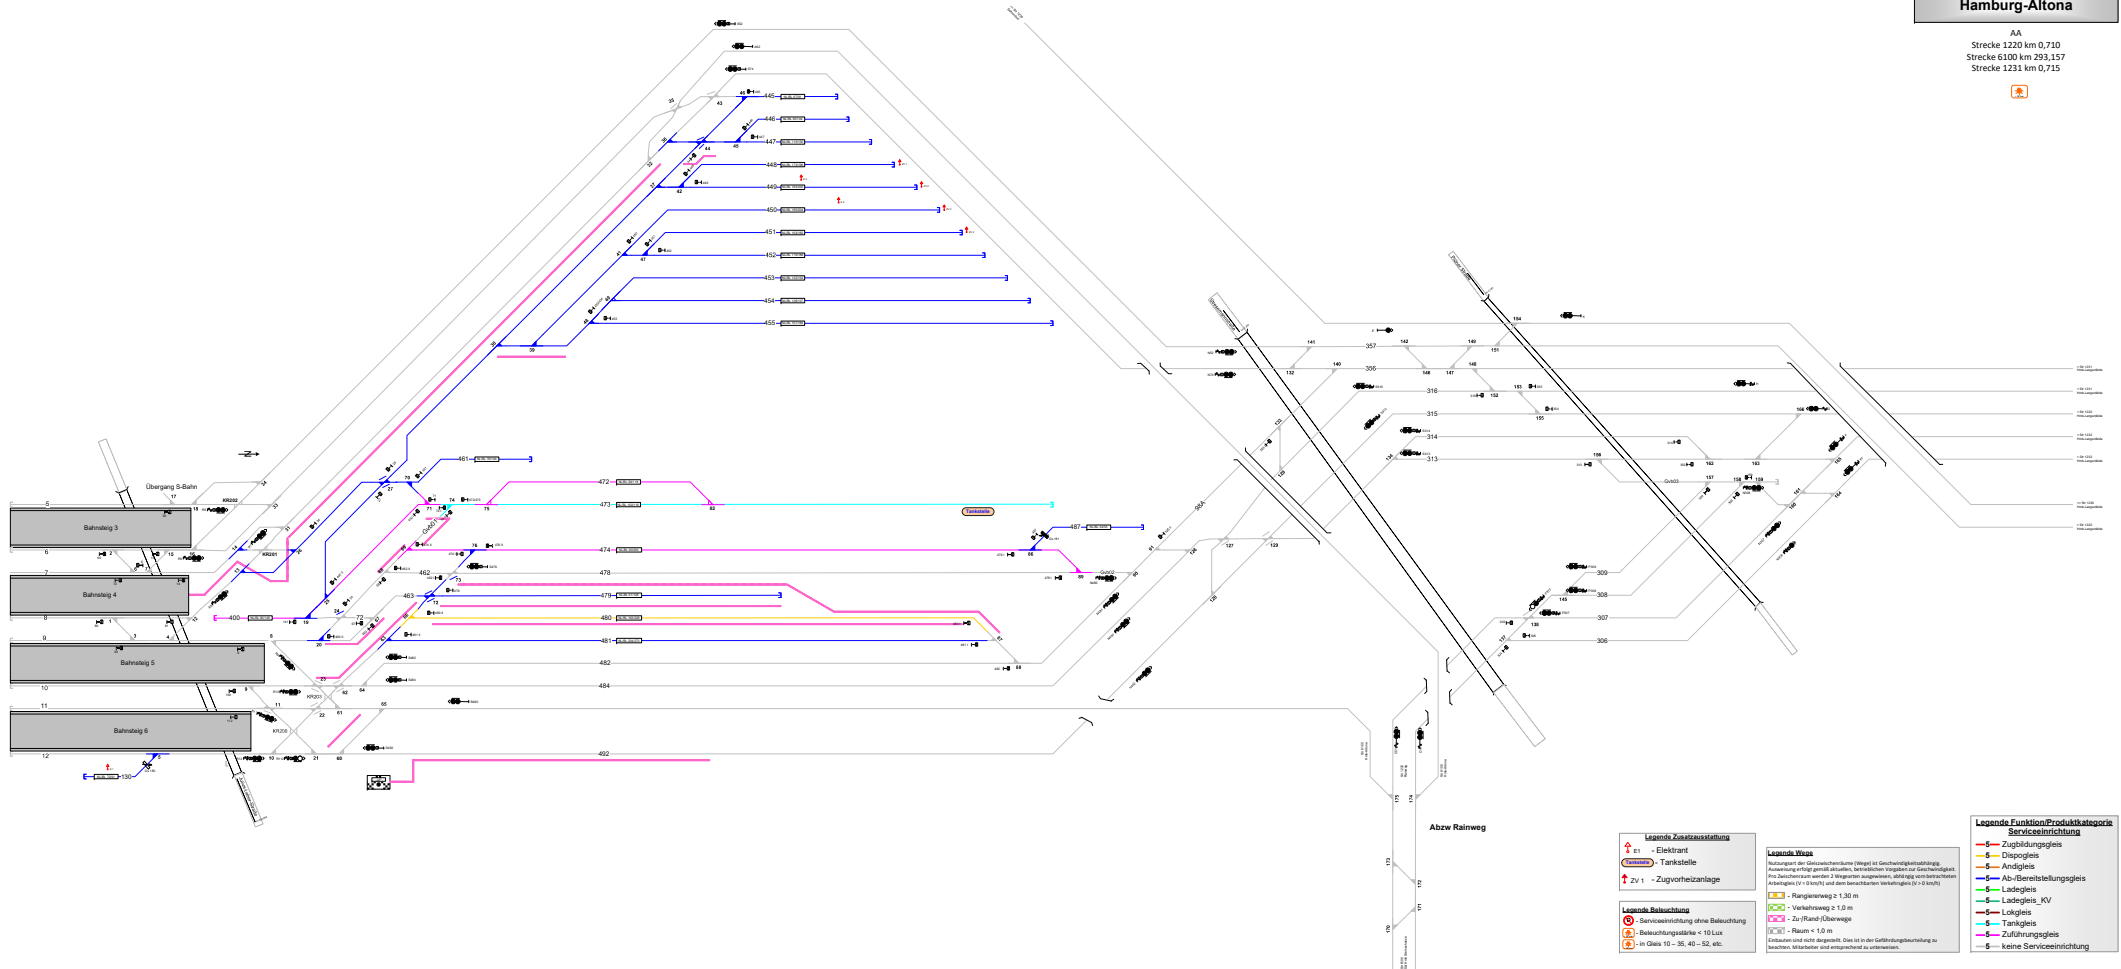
Hamburg-Altona

AA
Strecke 1220 km 0,710
Strecke 6100 km 293,157
Strecke 1231 km 0,715

445
446
447
448
449
450
451
452
453
454
455
461
472
473
474
478
479
480
481
482
484
487
492
462
463
400
130

357
356
316
315
314
313
309
308
307
306

Bahnsteig 3
Bahnsteig 4
Bahnsteig 5
Bahnsteig 6

Übergang S-Bahn
KR202
KR201
KR203
KR200

Tankstelle

Abzw Rainweg

Legende Zusatzausstattung
E1 - Elektrant
Tankstelle - Tankstelle
ZV 1 - Zugvorheizanlage

Legende Beleuchtung
- Serviceeinrichtung ohne Beleuchtung
- Beleuchtungsstärke < 10 Lux
- in Gleis 10 – 35, 40 – 52, etc.

Legende Wege
- Rangiererweg ≥ 1,30 m
- Verkehrsweg ≥ 1,0 m
- Zu-/Rand-/Überwege
- Raum < 1,0 m

Legende Funktion/Produktkategorie Serviceeinrichtung
Zugbildungsgleis
Dispogleis
Abstellgleis
Ab-/Bereitstellungsgleis
Ladegleis
Ladegleis_KV
Lokgleis
Tankgleis
Zuführungsgleis
keine Serviceeinrichtung